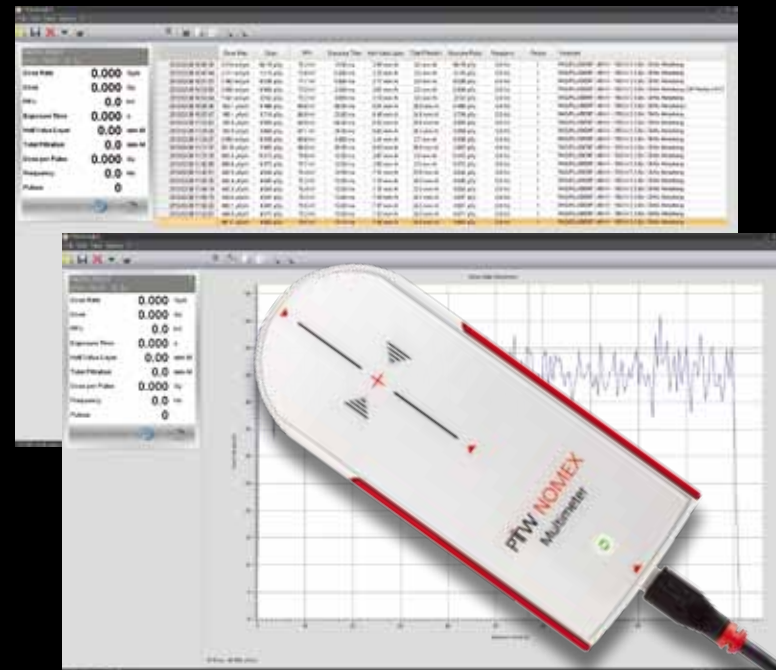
Dose Rate 0.000 Gy/s
Dose 0.000 Gy
kV 0.0 kV
Exposure Time 0.000 s
Half Value Layer 0.00 mm Al
Total Filtration 0.0 mm Al
Dose per Pulse 0.000 Gy
Frequency 0.0 Hz
Pulses 0

Dose Rate 0.000 Gy/s
Dose 0.000 Gy
kV 0.0 kV
Exposure Time 0.000 s
Half Value Layer 0.00 mm Al
Total Filtration 0.0 mm Al
Dose per Pulse 0.000 Gy
Frequency 0.0 Hz
Pulses 0

PTW NOMEX
Multimeter